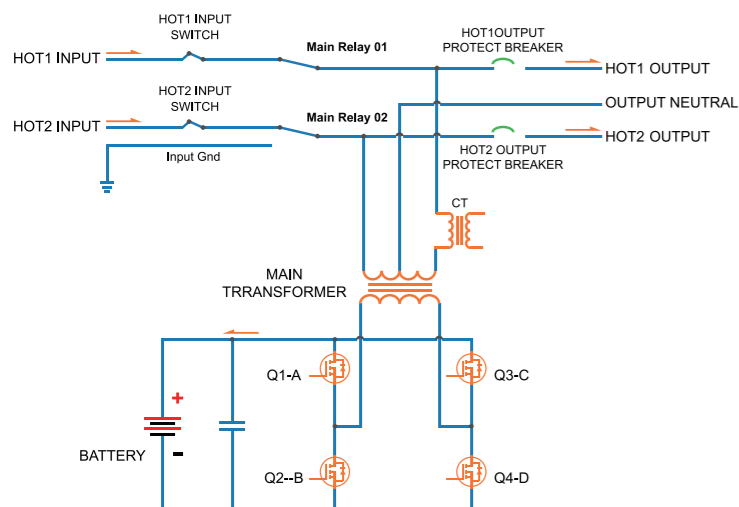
HOT1 INPUT SWITCH

HOT1 INPUT

Main Relay 01

HOT1OUTPUT PROTECT BREAKER

HOT1 OUTPUT

HOT2 INPUT SWITCH

HOT2 INPUT

Main Relay 02

OUTPUT NEUTRAL

HOT2 OUTPUT

Input Gnd

HOT2 OUTPUT PROTECT BREAKER

CT

MAIN TRRANSFORMER

Q1-A

Q3-C

+

BATTERY

-

Q2--B

Q4-D